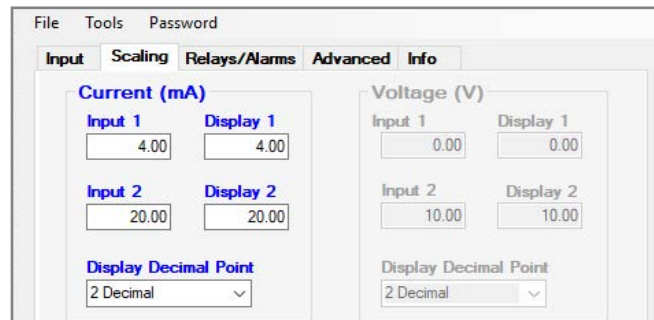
File Tools Password

Input Scaling Relays/Alarms Advanced Info

Current (mA)

Input 1 Display 1
4.00 4.00

Input 2 Display 2
20.00 20.00

Display Decimal Point
2 Decimal

Voltage (V)

Input 1 Display 1
0.00 0.00

Input 2 Display 2
10.00 10.00

Display Decimal Point
2 Decimal